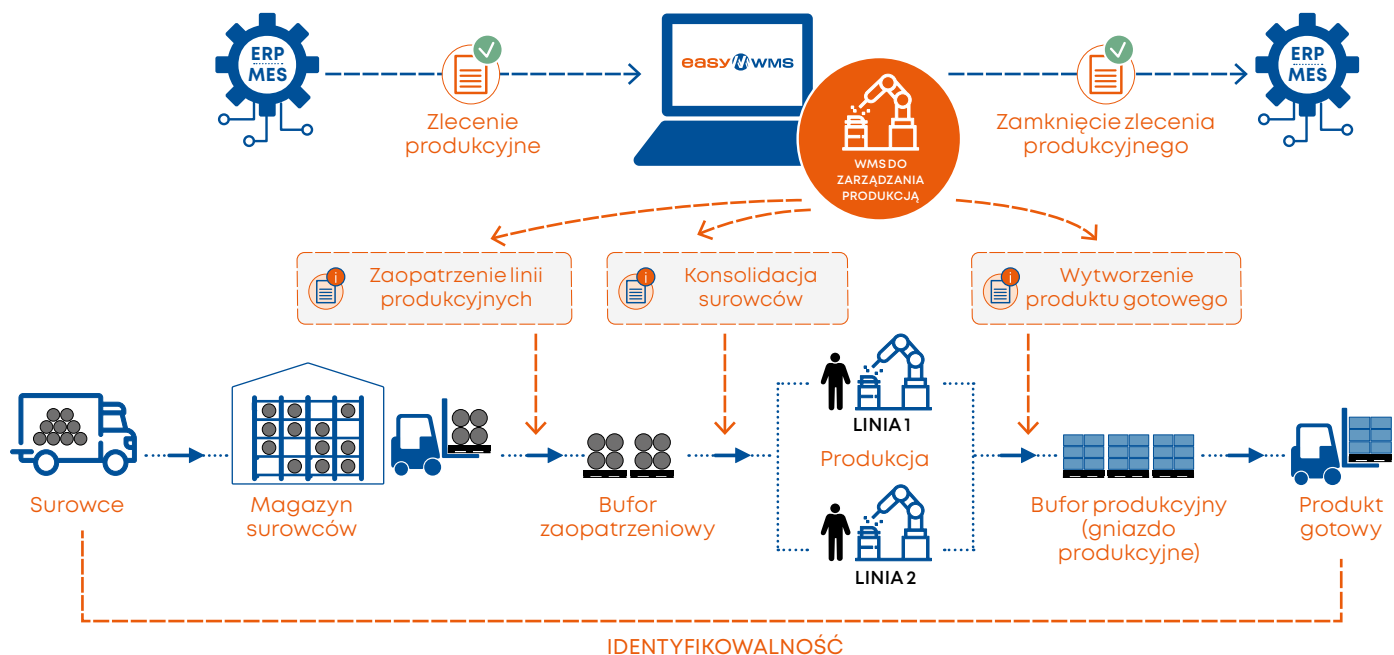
ERP
MES

Zlecenie produkcyjne

easy WMS

WMS DO ZARZĄDZANIA PRODUKCJĄ

Zamknięcie zlecenia produkcyjnego

ERP
MES

Zaopatrzenie linii produkcyjnych

Konsolidacja surowców

Wytworzenie produktu gotowego

LINIA 1

Produkcja

LINIA 2

Surowce

Magazyn surowców

Bufor zaopatrzeniowy

Bufor produkcyjny (gniazdo produkcyjne)

Produkt gotowy

IDENTYFIKOWALNOŚĆ